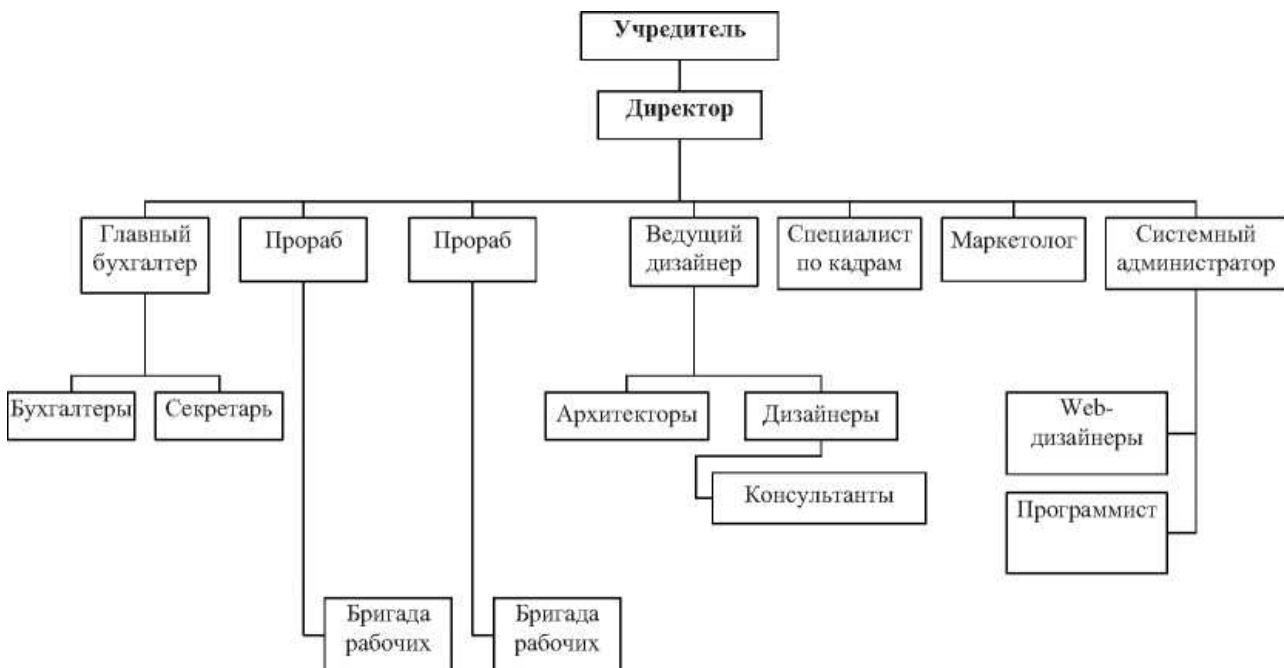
Учредитель

Директор

Главный бухгалтер

Прораб

Прораб

Ведущий дизайнер

Специалист по кадрам

Маркетолог

Системный администратор

Бухгалтеры

Секретарь

Архитекторы

Дизайнеры

Консультанты

Web-дизайнеры

Программист

Бригада рабочих

Бригада рабочих